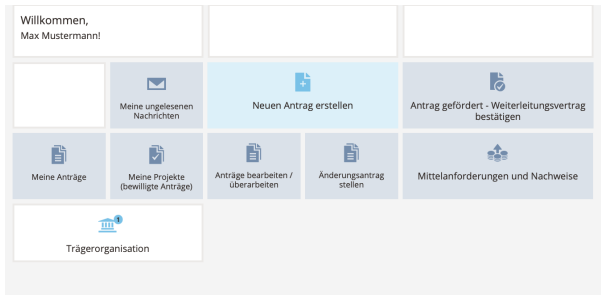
Willkommen,
Max Mustermann!

Meine ungelesenen Nachrichten

Neuen Antrag erstellen

Antrag gefördert - Weiterleitungsvertrag bestätigen

Meine Anträge

Meine Projekte (bewilligte Anträge)

Anträge bearbeiten / überarbeiten

Änderungsantrag stellen

Mittelanforderungen und Nachweise

1

Trägerorganisation